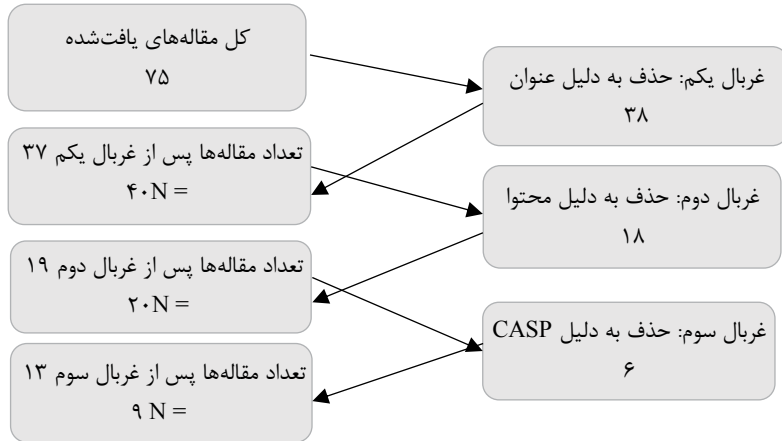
کل مقاله‌های یافت‌شده
۷۵

غربال یکم: حذف به دلیل عنوان
۳۸

تعداد مقاله‌ها پس از غربال یکم ۳۷
۴۰N =

غربال دوم: حذف به دلیل محتوا
۱۸

تعداد مقاله‌ها پس از غربال دوم ۱۹
۲۰N =

غربال سوم: حذف به دلیل CASP
۶

تعداد مقاله‌ها پس از غربال سوم ۱۳
۹ N =